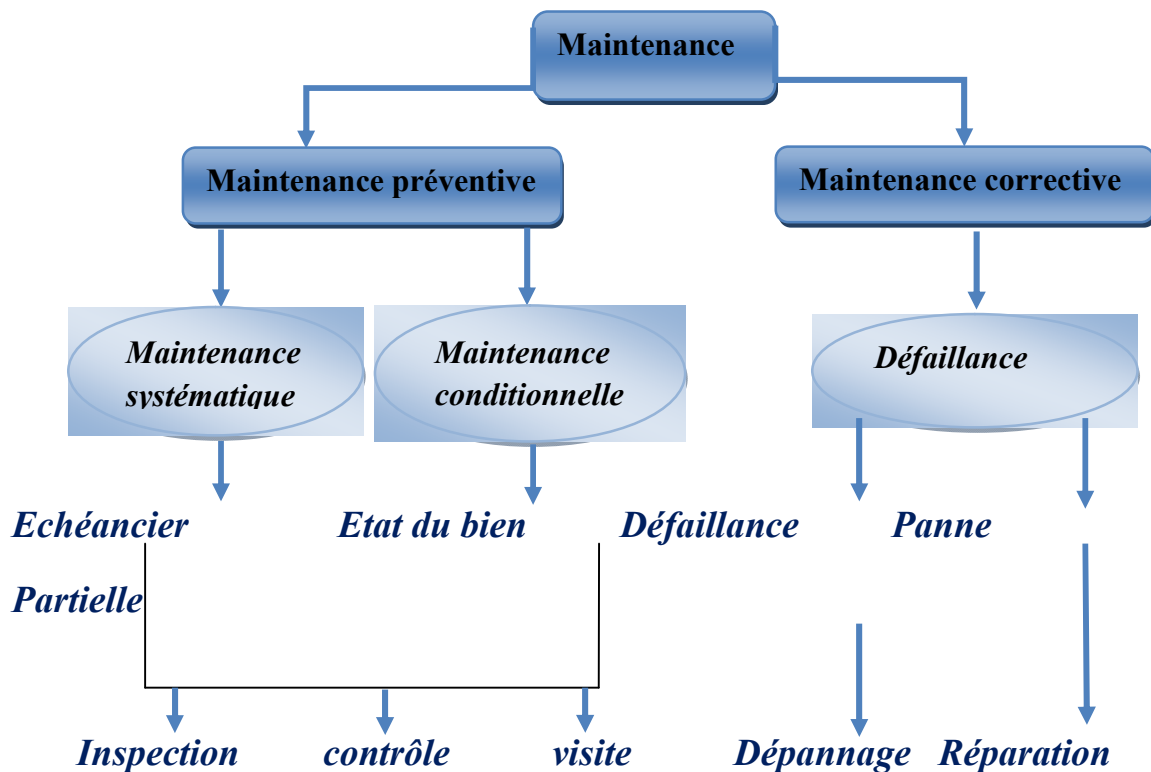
Maintenance

Maintenance préventive

Maintenance corrective

Maintenance systématique

Maintenance conditionnelle

Défaillance

Echéancier

Etat du bien

Défaillance

Panne

Partielle

Inspection

contrôle

visite

Dépannage

Réparation